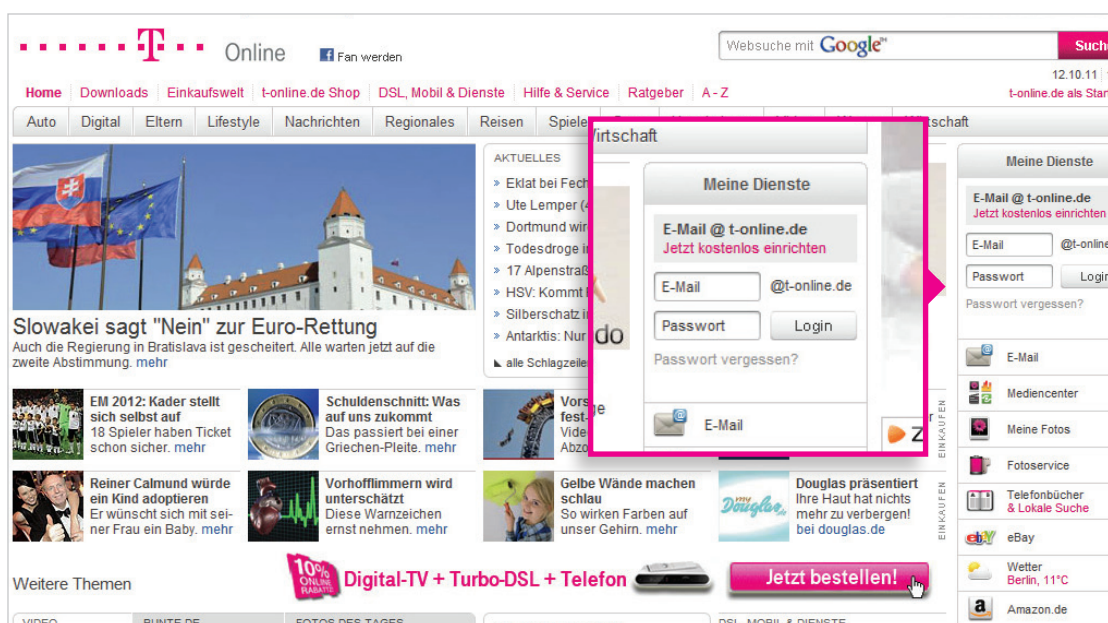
T · · · Online Fan werden

Websuche mit Google™ Such

12.10.11
t-online.de als Star

Home Downloads Einkaufswelt t-online.de Shop DSL, Mobil & Dienste Hilfe & Service Ratgeber A - Z

Auto Digital Eltern Lifestyle Nachrichten Regionales Reisen Spiele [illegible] Wirtschaft

Slowakei sagt "Nein" zur Euro-Rettung
Auch die Regierung in Bratislava ist gescheitert. Alle warten jetzt auf die zweite Abstimmung. mehr

AKTUELLES
» Eklat bei Fech
» Ute Lemper (4
» Dortmund wir
» Todesdroge i
» 17 Alpenstraß
» HSV: Kommt I
» Silberschatz i
» Antarktis: Nur
alle Schlagzeile

Wirtschaft

Meine Dienste
E-Mail @ t-online.de
Jetzt kostenlos einrichten
E-Mail @t-online.de
Passwort Login
Passwort vergessen?
E-Mail

Meine Dienste
E-Mail @ t-online.de
Jetzt kostenlos einrichten
E-Mail @t-online
Passwort Login
Passwort vergessen?
E-Mail
Mediencenter
Meine Fotos
Fotoservice
Telefonbücher & Lokale Suche
eBay
Wetter Berlin, 11°C
Amazon.de

EM 2012: Kader stellt sich selbst auf
18 Spieler haben Ticket schon sicher. mehr

Schuldenschnitt: Was auf uns zukommt
Das passiert bei einer Griechen-Pleite. mehr

Vor fest-
Vide
Abzo

EINKAUFEN

Reiner Calmund würde ein Kind adoptieren
Er wünscht sich mit seiner Frau ein Baby. mehr

Vorhofflimmern wird unterschätzt
Diese Warnzeichen ernst nehmen. mehr

Gelbe Wände machen schlau
So wirken Farben auf unser Gehirn. mehr

Douglas präsentiert
Ihre Haut hat nichts mehr zu verbergen! bei douglas.de

EINKAUFEN

Weitere Themen

10% ONLINE RABATT
Digital-TV + Turbo-DSL + Telefon
Jetzt bestellen!

VIDEO BUNTE.DE FOTOS DES TAGES DSL, MOBIL & DIENSTE